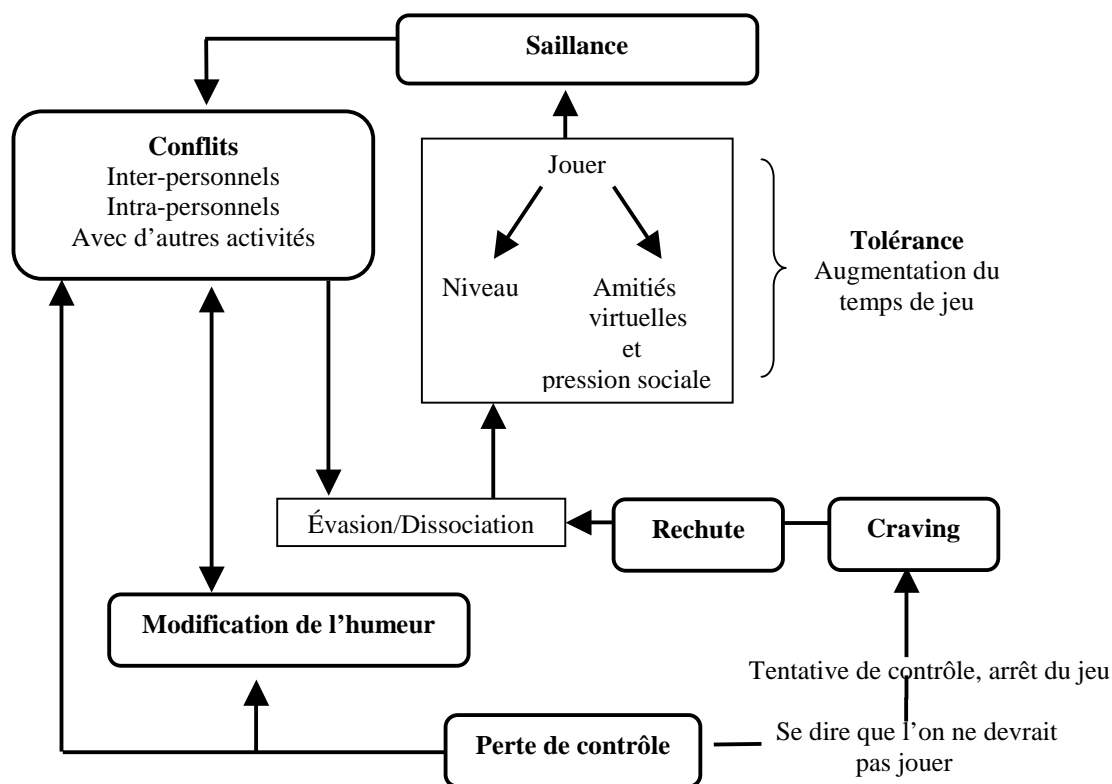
Saillance

Conflits
Inter-personnels
Intra-personnels
Avec d’autres activités

Jouer

Niveau

Amitiés virtuelles et pression sociale

Tolérance
Augmentation du temps de jeu

Évasion/Dissociation

Rechute

Craving

Modification de l’humeur

Tentative de contrôle, arrêt du jeu

Perte de contrôle

Se dire que l’on ne devrait pas jouer